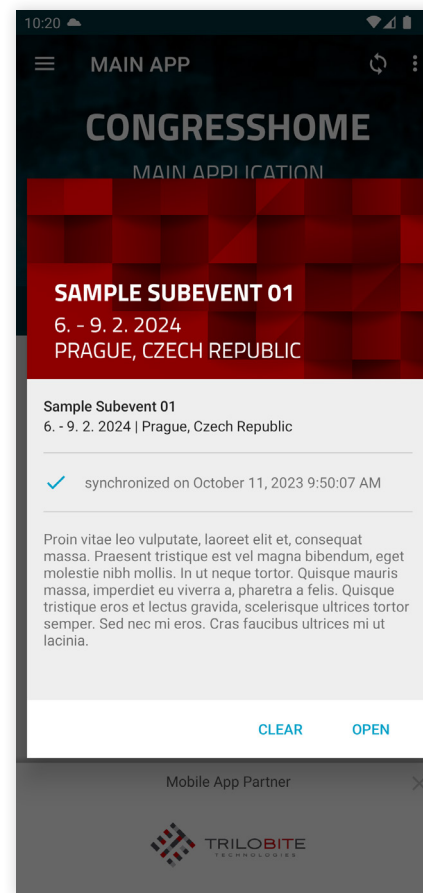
10:20

MAIN APP

CONGRESSHOME

MAIN APPLICATION

SAMPLE SUBEVENT 01
6. - 9. 2. 2024
PRAGUE, CZECH REPUBLIC

Sample Subevent 01
6. - 9. 2. 2024 | Prague, Czech Republic

synchronized on October 11, 2023 9:50:07 AM

Proin vitae leo vulputate, laoreet elit et, consequat massa. Praesent tristique est vel magna bibendum, eget molestie nibh mollis. In ut neque tortor. Quisque mauris massa, imperdiet eu viverra a, pharetra a felis. Quisque tristique eros et lectus gravida, scelerisque ultrices tortor semper. Sed nec mi eros. Cras faucibus ultrices mi ut lacinia.

CLEAR OPEN

Mobile App Partner

TRILOBITE
TECHNOLOGIES